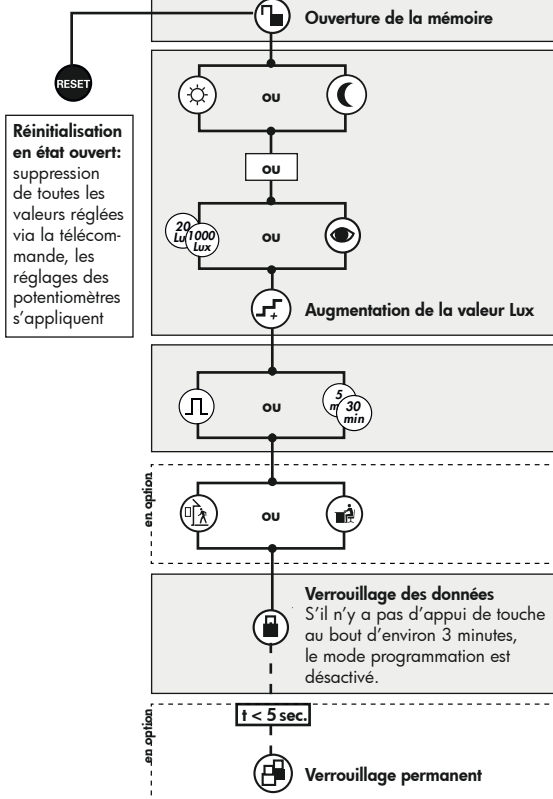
Ouverture de la mémoire

RESET

Réinitialisation en état ouvert: suppression de toutes les valeurs réglées via la télécommande, les réglages des potentiomètres s'appliquent

ou

ou

20 Lux 1000 Lux

ou

Augmentation de la valeur Lux

ou

5 min 30 min

en option

ou

Verrouillage des données
S'il n'y a pas d'appui de touche au bout d'environ 3 minutes, le mode programmation est désactivé.

en option

t < 5 sec.

Verrouillage permanent